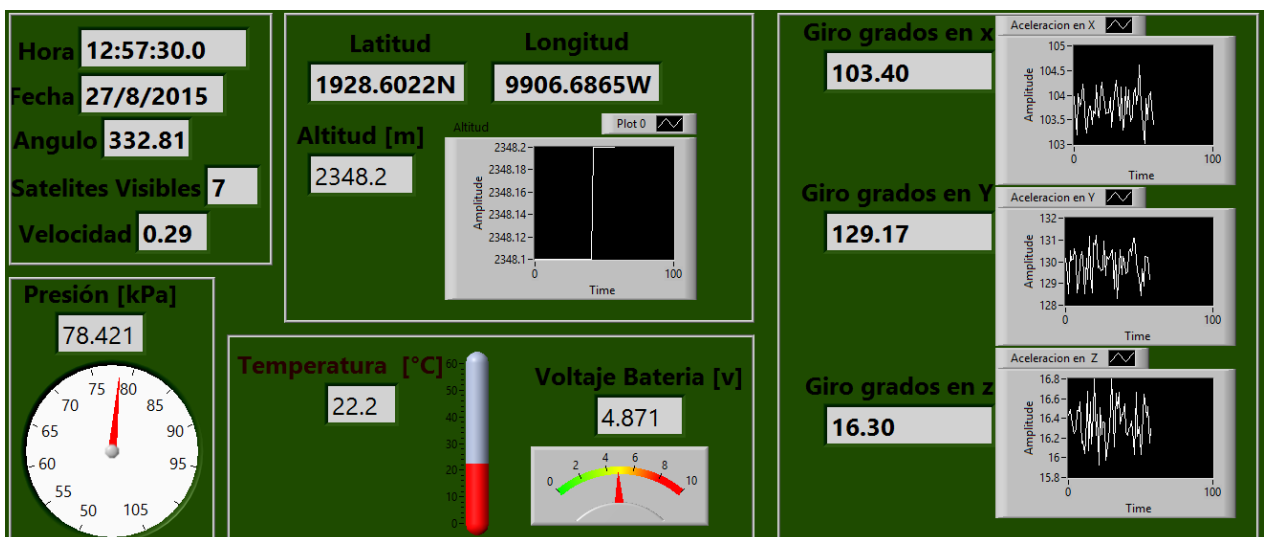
Hora 12:57:30.0

Fecha 27/8/2015

Angulo 332.81

Satelites Visibles 7

Velocidad 0.29

Latitud 1928.6022N

Longitud 9906.6865W

Altitud [m] 2348.2

Altitud

Plot 0

2348.2
2348.18
2348.16
2348.14
2348.12
2348.1

Amplitude

0 100

Time

Presión [kPa] 78.421

75 80 85 90 95 70 65 60 55 50 105

Temperatura [°C] 22.2

60 55 50 45 40 35 30 25 20 15 10 5 0

Voltaje Bateria [v] 4.871

0 2 4 6 8 10

Giro grados en x 103.40

Aceleracion en X

105
104.5
104
103.5
103

Amplitude

0 100

Time

Giro grados en Y 129.17

Aceleracion en Y

132
131
130
129
128

Amplitude

0 100

Time

Giro grados en z 16.30

Aceleracion en Z

16.8
16.6
16.4
16.2
16
15.8

Amplitude

0 100

Time